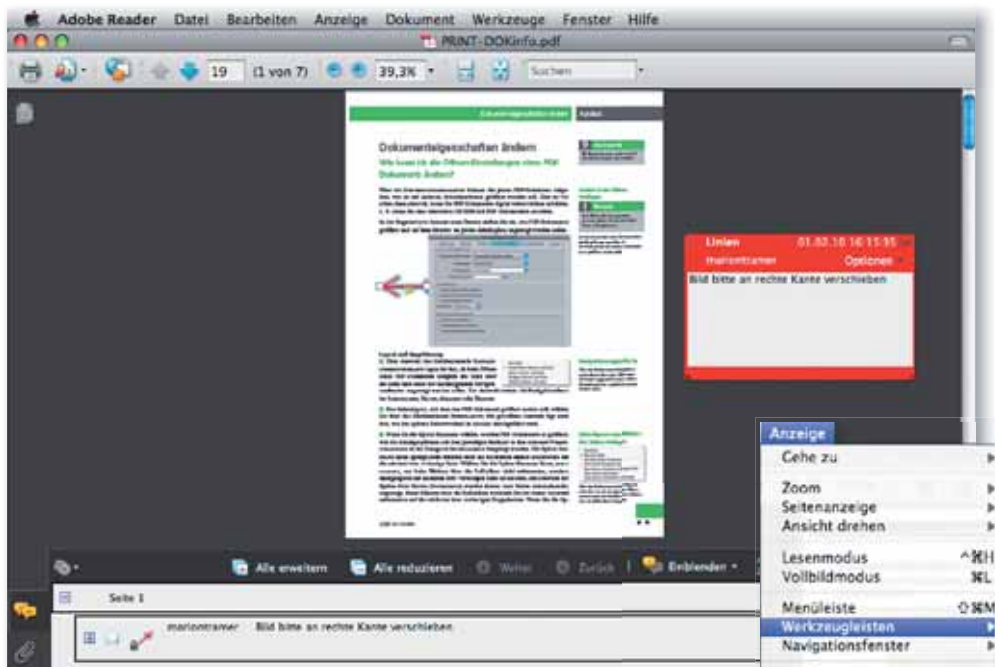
Adobe Reader Datei Bearbeiten Anzeige Dokument Werkzeuge Fenster Hilfe

PRINT-DOKinfo.pdf

19 (1 von 7) 39,3% Suchen

Dokumenteigeschaften ändern

Wie kann ich die Öffnen-Einstellungen eines PDF-Dokuments ändern?

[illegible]

Linien 01.02.10 16:15:55
mariontramer Optionen
Bild bitte an rechte Kante verschieben

Anzeige
Gehe zu
Zoom
Seitenanzeige
Ansicht drehen
Lesenmodus ^⌘H
Vollbildmodus ⌘L
Menüleiste ⇧⌘M
Werkzeugleisten
Navigationsfenster

Alle erweitern Alle reduzieren Weiter Zurück Einblenden

Seite 1

mariontramer Bild bitte an rechte Kante verschieben